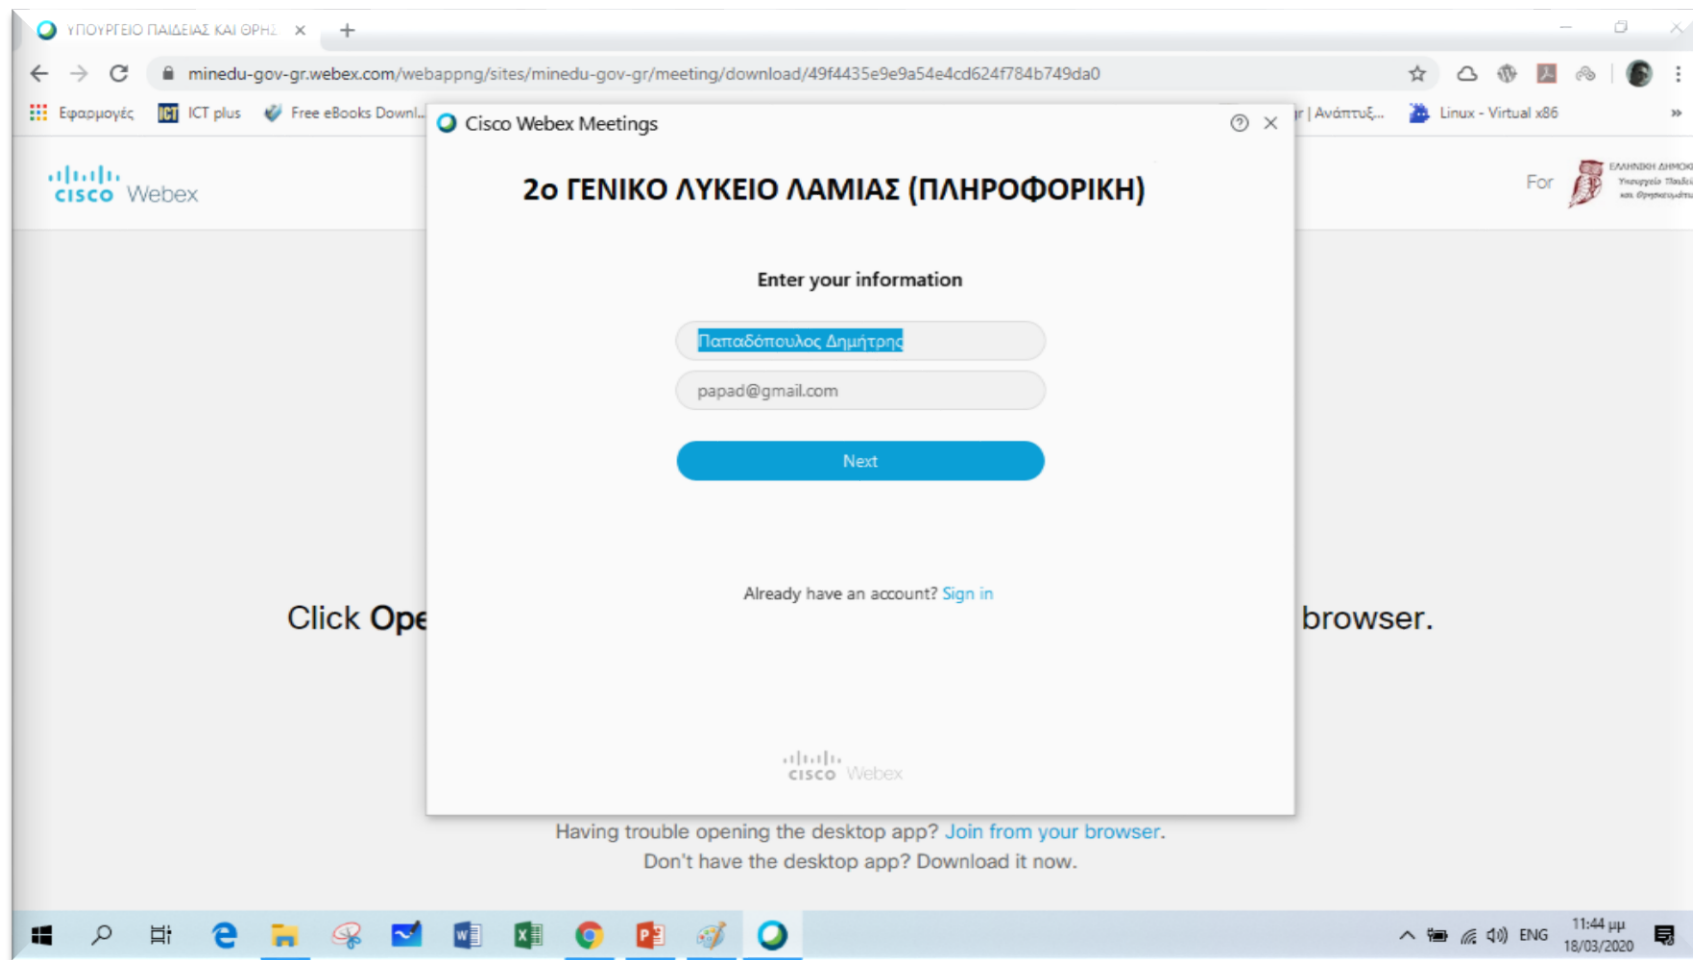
ΥΠΟΥΡΓΕΙΟ ΠΑΙΔΕΙΑΣ ΚΑΙ ΘΡΗΣ ×

minedu-gov-gr.webex.com/webappng/sites/minedu-gov-gr/meeting/download/49f4435e9e9a54e4cd624f784b749da0

Εφαρμογές ICT plus Free eBooks Downl... r | Ανάπτυξ... Linux - Virtual x86 »

cisco Webex

For ΕΛΛΗΝΙΚΗ ΔΗΜΟΚ Υπουργείο Παιδεί και Θρησκευμάτω

Cisco Webex Meetings

2ο ΓΕΝΙΚΟ ΛΥΚΕΙΟ ΛΑΜΙΑΣ (ΠΛΗΡΟΦΟΡΙΚΗ)

Enter your information

Παπαδόπουλος Δημήτρης

papad@gmail.com

Next

Already have an account? Sign in

cisco Webex

Click Ope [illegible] browser.

Having trouble opening the desktop app? Join from your browser.
Don't have the desktop app? Download it now.

ENG 11:44 μμ 18/03/2020